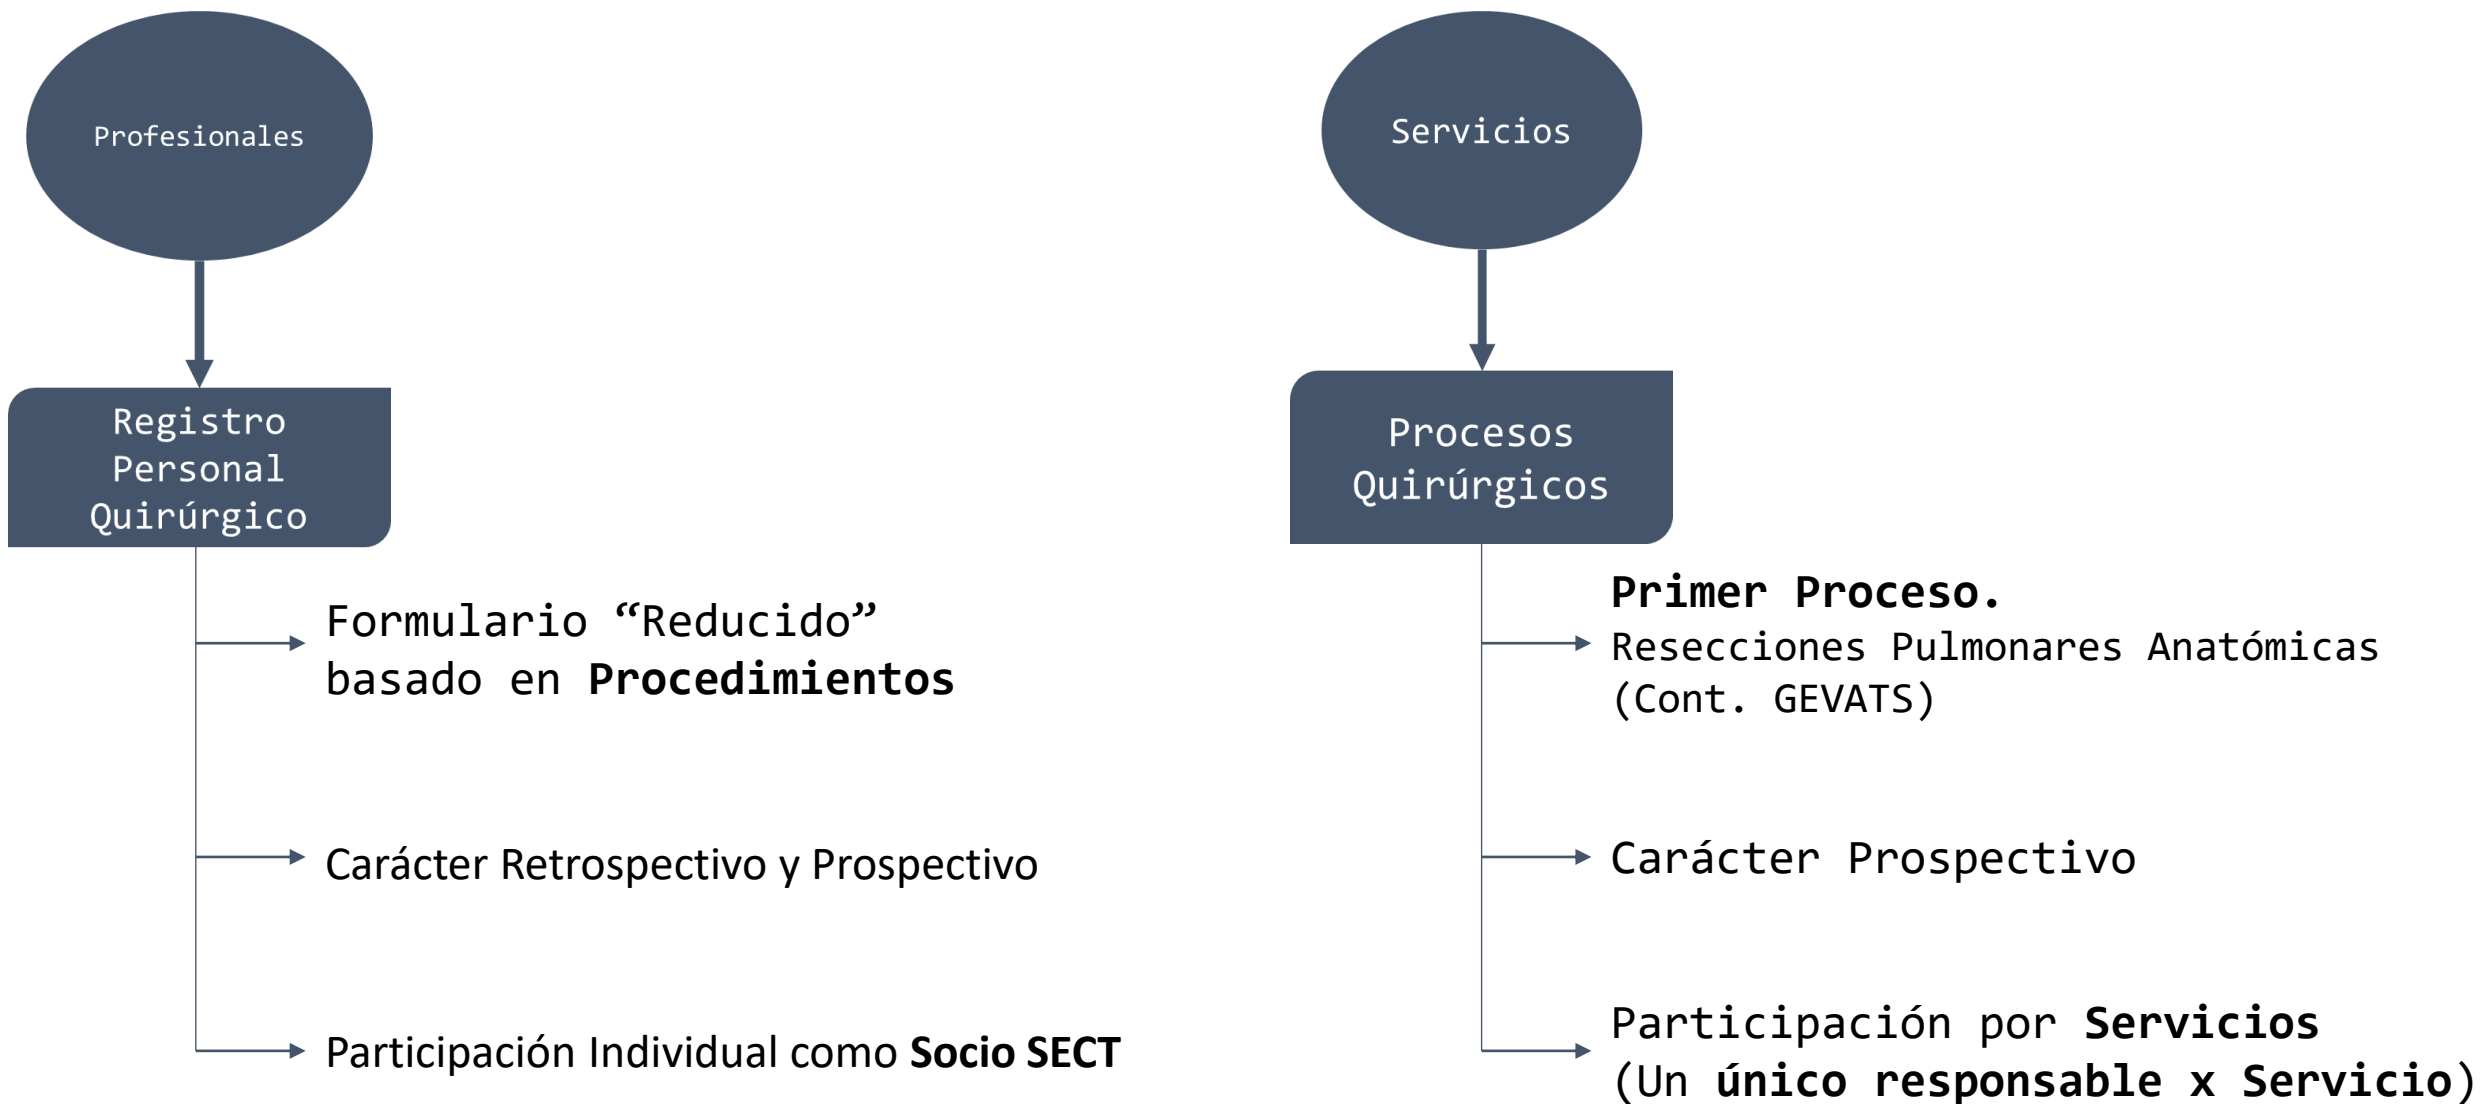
Profesionales

Registro Personal Quirúrgico

Formulario “Reducido” basado en **Procedimientos**

Carácter Retrospectivo y Prospectivo

Participación Individual como **Socio SECT**

Servicios

Procesos Quirúrgicos

**Primer Proceso.**
Resecciones Pulmonares Anatómicas (Cont. GEVATS)

Carácter Prospectivo

Participación por **Servicios** (Un **único responsable x Servicio**)